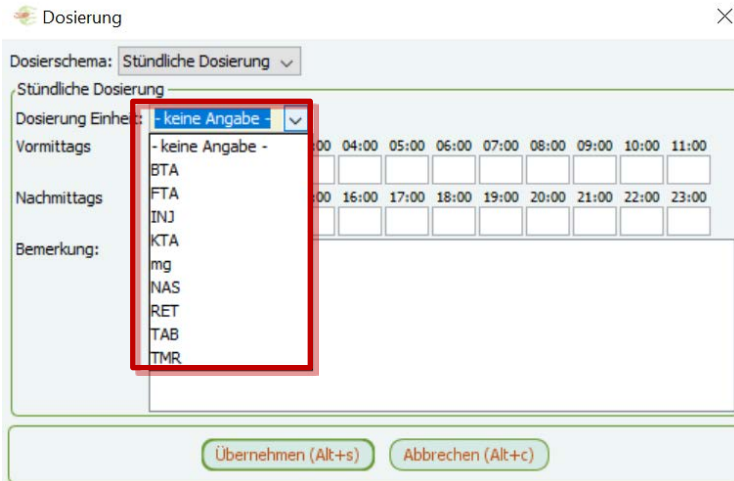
Dosierung

Dosierschema: Stündliche Dosierung

Stündliche Dosierung

Dosierung Einheit: - keine Angabe -

- keine Angabe -
BTA
FTA
INJ
KTA
mg
NAS
RET
TAB
TMR

Vormittags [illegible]:00 04:00 05:00 06:00 07:00 08:00 09:00 10:00 11:00

Nachmittags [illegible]:00 16:00 17:00 18:00 19:00 20:00 21:00 22:00 23:00

Bemerkung:

Übernehmen (Alt+s) Abbrechen (Alt+c)